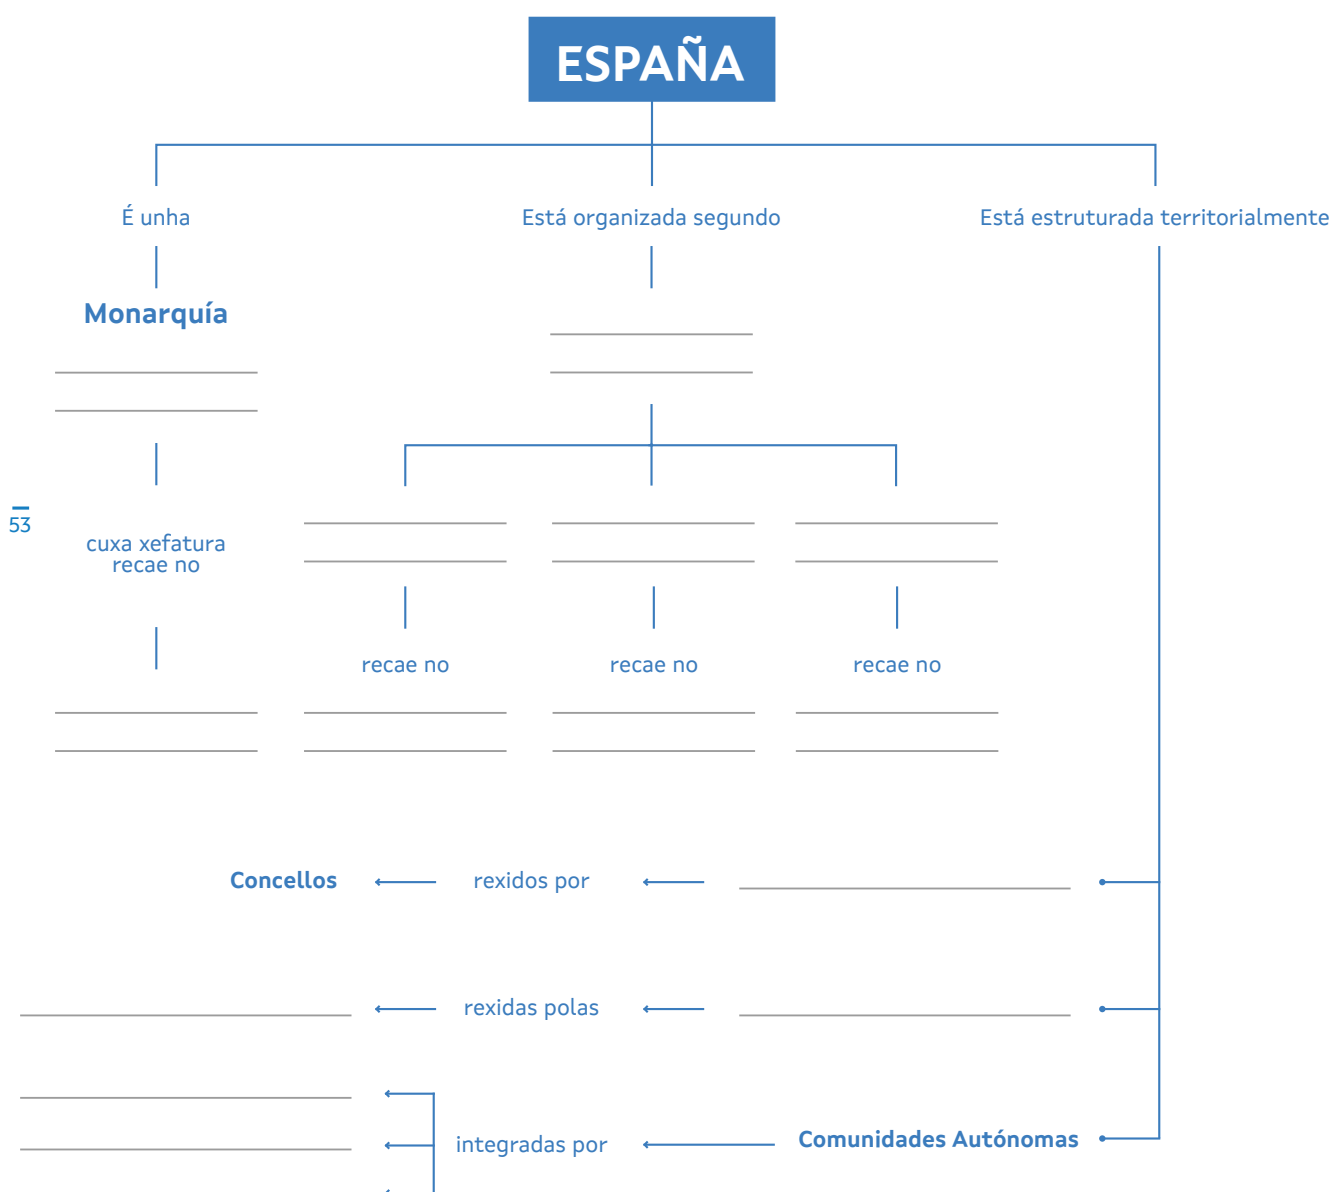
ESPAÑA

É unha

Monarquía

cuxa xefatura recae no

Está organizada segundo

recae no

recae no

recae no

Está estruturada territorialmente

53

Concellos

rexidos por

rexidas polas

integradas por

Comunidades Autónomas